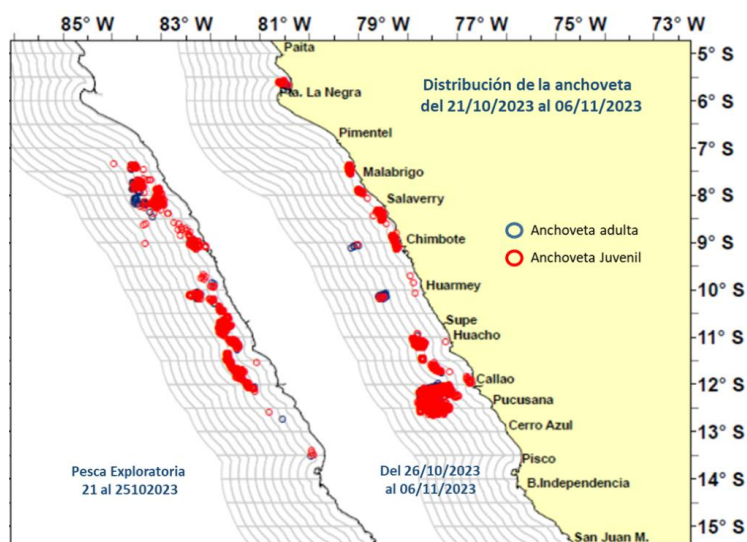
85° W 83° W 81° W 79° W 77° W 75° W 73° W

5° S
6° S
7° S
8° S
9° S
10° S
11° S
12° S
13° S
14° S
15° S

Paita
Pta. La Negra
Pimentel
Malabrigo
Salaverry
Chimbote
Huarmey
Supe
Huacho
Callao
Pucusana
Cerro Azul
Pisco
B.Independencia
San Juan M.

Distribución de la anchoveta
del 21/10/2023 al 06/11/2023

Anchoveta adulta
Anchoveta Juvenil

Pesca Exploratoria
21 al 25102023

Del 26/10/2023
al 06/11/2023